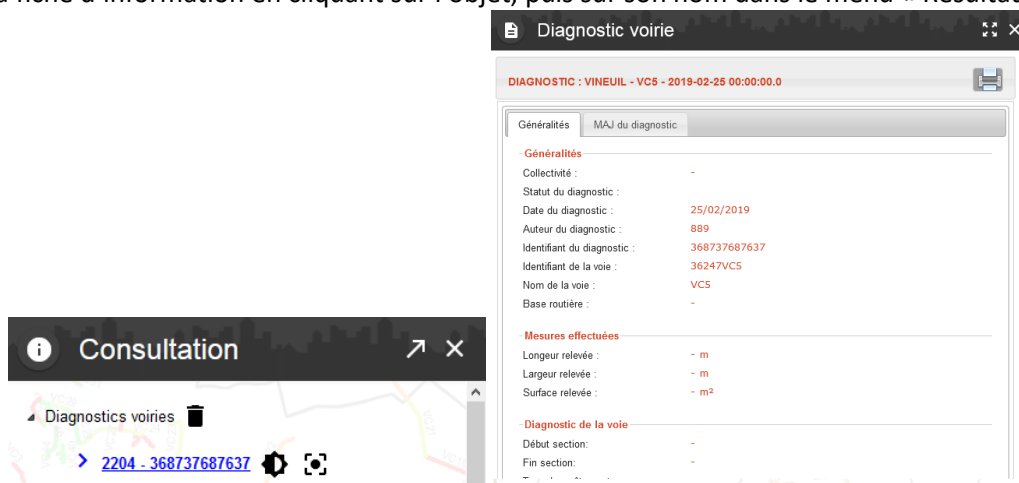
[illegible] fiche d'information en cliquant sur l'objet, puis sur son nom dans le menu « Résultat

Diagnostic voirie

DIAGNOSTIC : VINEUIL - VC5 - 2019-02-25 00:00:00.0

Généralités | MAJ du diagnostic

Généralités

| | |
|---|---|
| Collectivité : | - |
| Statut du diagnostic : | |
| Date du diagnostic : | 25/02/2019 |
| Auteur du diagnostic : | 889 |
| Identifiant du diagnostic : | 368737687637 |
| Identifiant de la voie : | 36247VC5 |
| Nom de la voie : | VC5 |
| Base routière : | - |

Mesures effectuées

| | |
|---|---|
| Longeur relevée : | - m |
| Largeur relevée : | - m |
| Surface relevée : | - m² |

Diagnostic de la voie

| | |
|---|---|
| Début section: | - |
| Fin section: | - |

Consultation

Diagnostics voiries

2204 - 368737687637